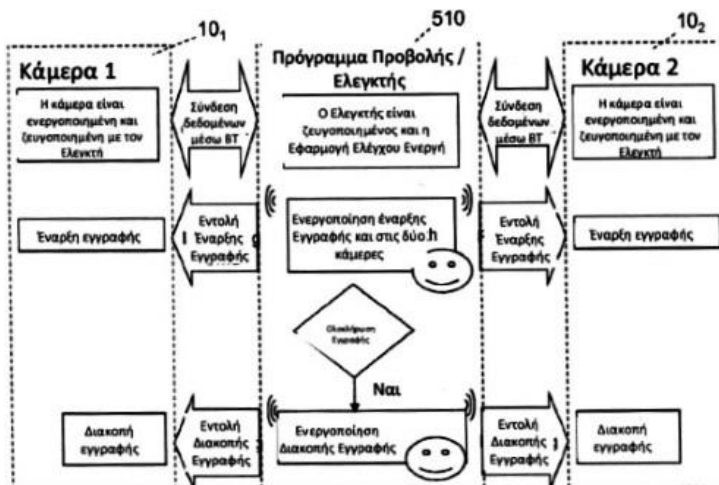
$10_1$

510

$10_2$

Κάμερα 1

Η κάμερα είναι ενεργοποιημένη και ζευγοποιημένη με τον Ελεγκτή

Σύνδεση δεδομένων μέσω ΒΤ

Πρόγραμμα Προβολής / Ελεγκτής

Ο Ελεγκτής είναι ζευγοποιημένος και η Εφαρμογή Ελέγχου Ενεργή

Σύνδεση δεδομένων μέσω ΒΤ

Κάμερα 2

Η κάμερα είναι ενεργοποιημένη και ζευγοποιημένη με τον Ελεγκτή

Έναρξη εγγραφής

Εντολή Έναρξης Εγγραφής

Ενεργοποίηση έναρξης Εγγραφής και στις δύο κάμερες

Εντολή Έναρξης Εγγραφής

Έναρξη εγγραφής

Ολοκλήρωση Εγγραφής

Ναι

Διακοπή εγγραφής

Εντολή Διακοπής Εγγραφής

Ενεργοποίηση Διακοπής Εγγραφής

Εντολή Διακοπής Εγγραφής

Διακοπή εγγραφής